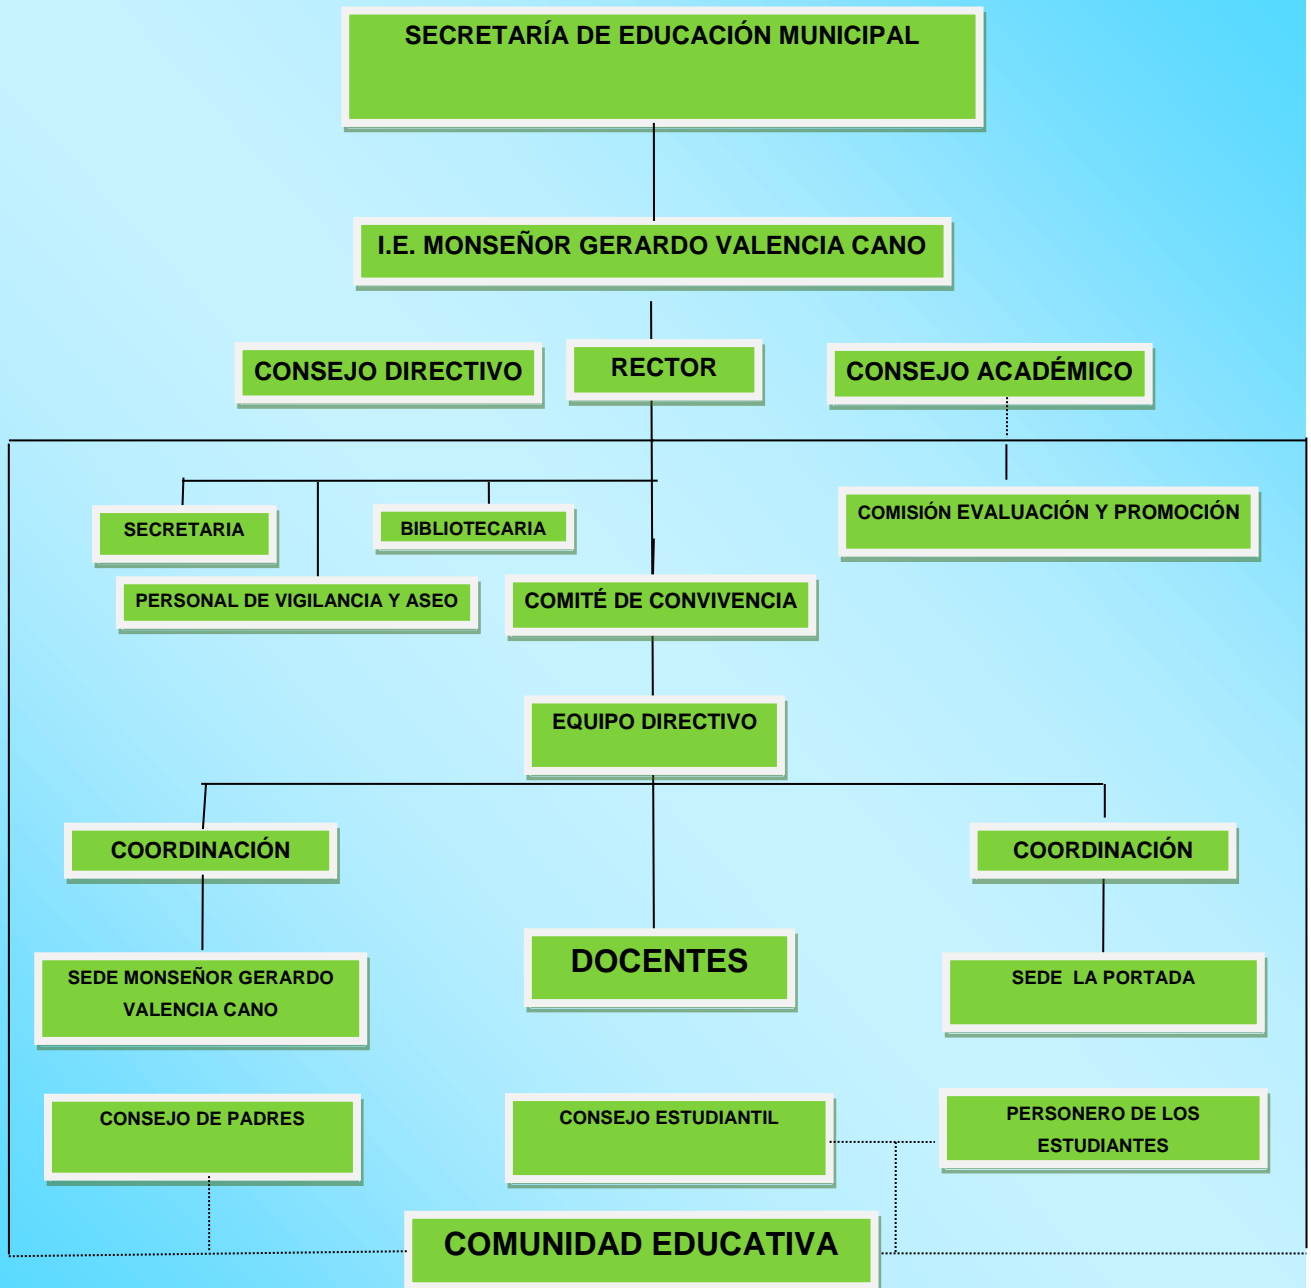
SECRETARÍA DE EDUCACIÓN MUNICIPAL

I.E. MONSEÑOR GERARDO VALENCIA CANO

CONSEJO DIRECTIVO

RECTOR

CONSEJO ACADÉMICO

SECRETARIA

BIBLIOTECARIA

COMISIÓN EVALUACIÓN Y PROMOCIÓN

PERSONAL DE VIGILANCIA Y ASEO

COMITÉ DE CONVIVENCIA

EQUIPO DIRECTIVO

COORDINACIÓN

COORDINACIÓN

SEDE MONSEÑOR GERARDO VALENCIA CANO

DOCENTES

SEDE LA PORTADA

CONSEJO DE PADRES

CONSEJO ESTUDIANTIL

PERSONERO DE LOS ESTUDIANTES

COMUNIDAD EDUCATIVA